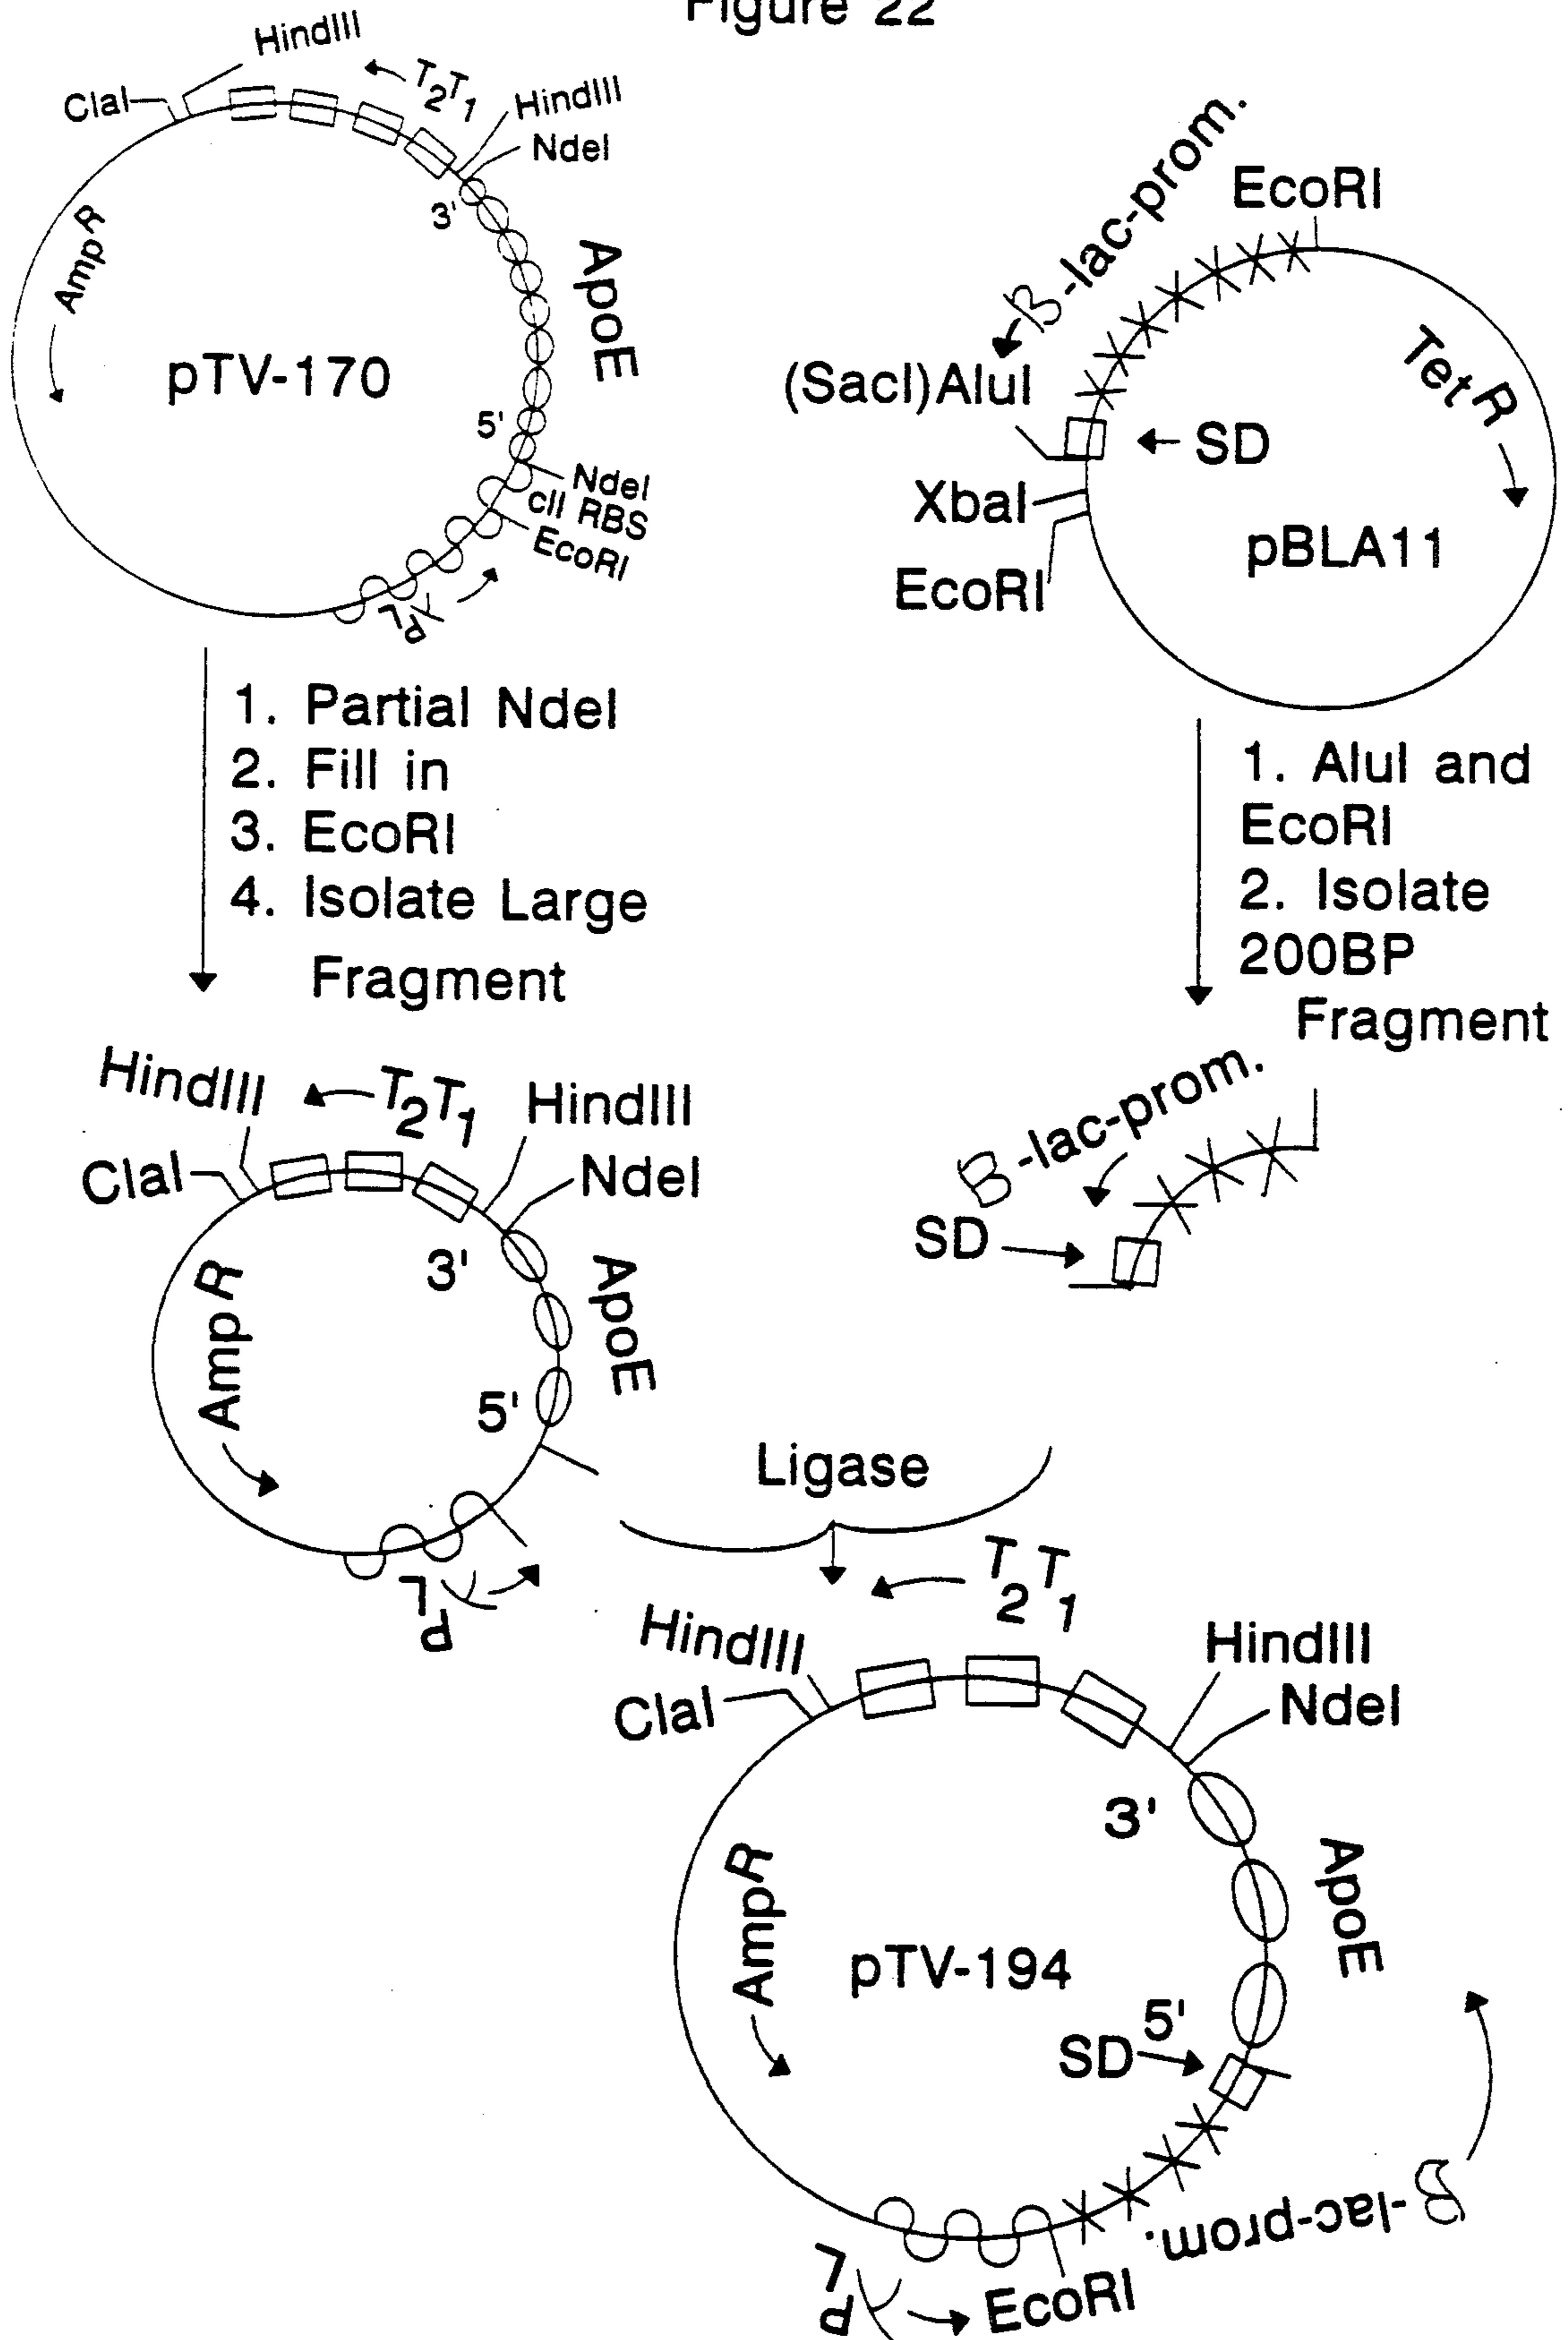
Figure 22

HindIII
ClaI
$T_2T_1$
HindIII
NdeI
3'
AmpR
ApoE
pTV-170
5'
NdeI
cII RBS
EcoRI
$P_L$

β-lac-prom.
EcoRI
(SacI)AluI
TetR
SD
XbaI
pBLA11
EcoRI

1. Partial NdeI
2. Fill in
3. EcoRI
4. Isolate Large Fragment

1. AluI and EcoRI
2. Isolate 200BP Fragment

HindIII
$T_2T_1$
HindIII
ClaI
NdeI
3'
AmpR
ApoE
5'
$P_L$

β-lac-prom.
SD

Ligase

$T_2T_1$
HindIII
ClaI
HindIII
NdeI
3'
AmpR
ApoE
pTV-194
5'
SD
β-lac-prom.
$P_L$
EcoRI